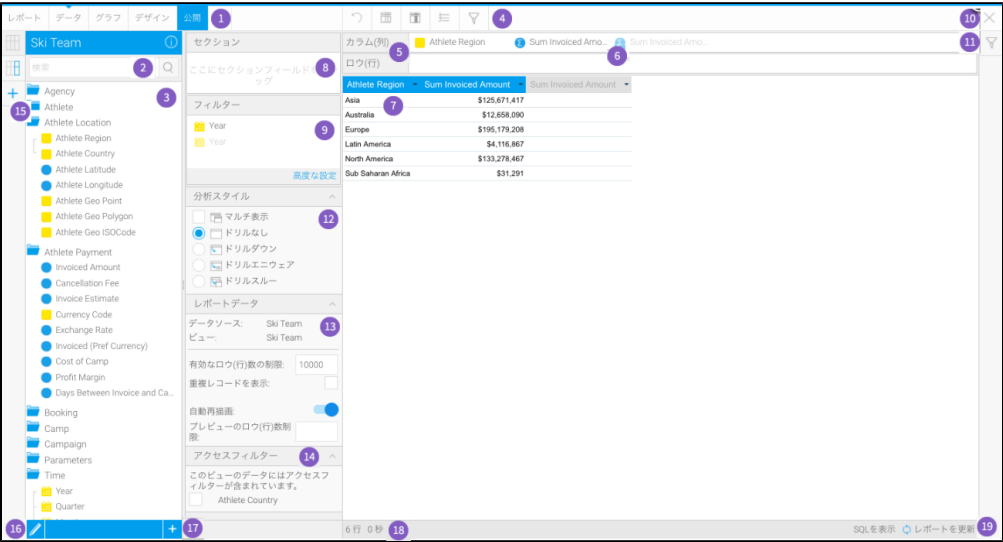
レポート データ グラフ デザイン 公開 1

4

10

11

Ski Team

2

3

Agency
Athlete
Athlete Location
Athlete Region
Athlete Country
Athlete Latitude
Athlete Longitude
Athlete Geo Point
Athlete Geo Polygon
Athlete Geo ISOCode
Athlete Payment
Invoiced Amount
Cancellation Fee
Invoice Estimate
Currency Code
Exchange Rate
Invoiced (Pref Currency)
Cost of Camp
Profit Margin
Days Between Invoice and Ca...
Booking
Camp
Campaign
Parameters
Time
Year
Quarter

15

16

17

セクション
ここにセクションフィールドをドラッグ 8

フィルター
Year
Year 9
高度な設定

分析スタイル
マルチ表示 12
ドリルなし
ドリルダウン
ドリルエニウェア
ドリルスルー

レポートデータ
データソース: Ski Team 13
ビュー: Ski Team
有効なロウ(行)数の制限: 10000
重複レコードを表示:
自動再描画:
プレビューのロウ(行)数制限:

アクセスフィルター 14
このビューのデータにはアクセスフィルターが含まれています。
Athlete Country

カラム(列) 5 Athlete Region Sum Invoiced Amo... Sum Invoiced Amo... 6
ロウ(行)

| Athlete Region | Sum Invoiced Amount | Sum Invoiced Amount |
|---|---|---|
| Asia | $125,671,417 | |
| Australia | $12,658,090 | |
| Europe | $195,179,208 | |
| Latin America | $4,116,867 | |
| North America | $133,278,467 | |
| Sub Saharan Africa | $31,291 | |

7

6 行 0 秒 18

SQLを表示 レポートを更新 19